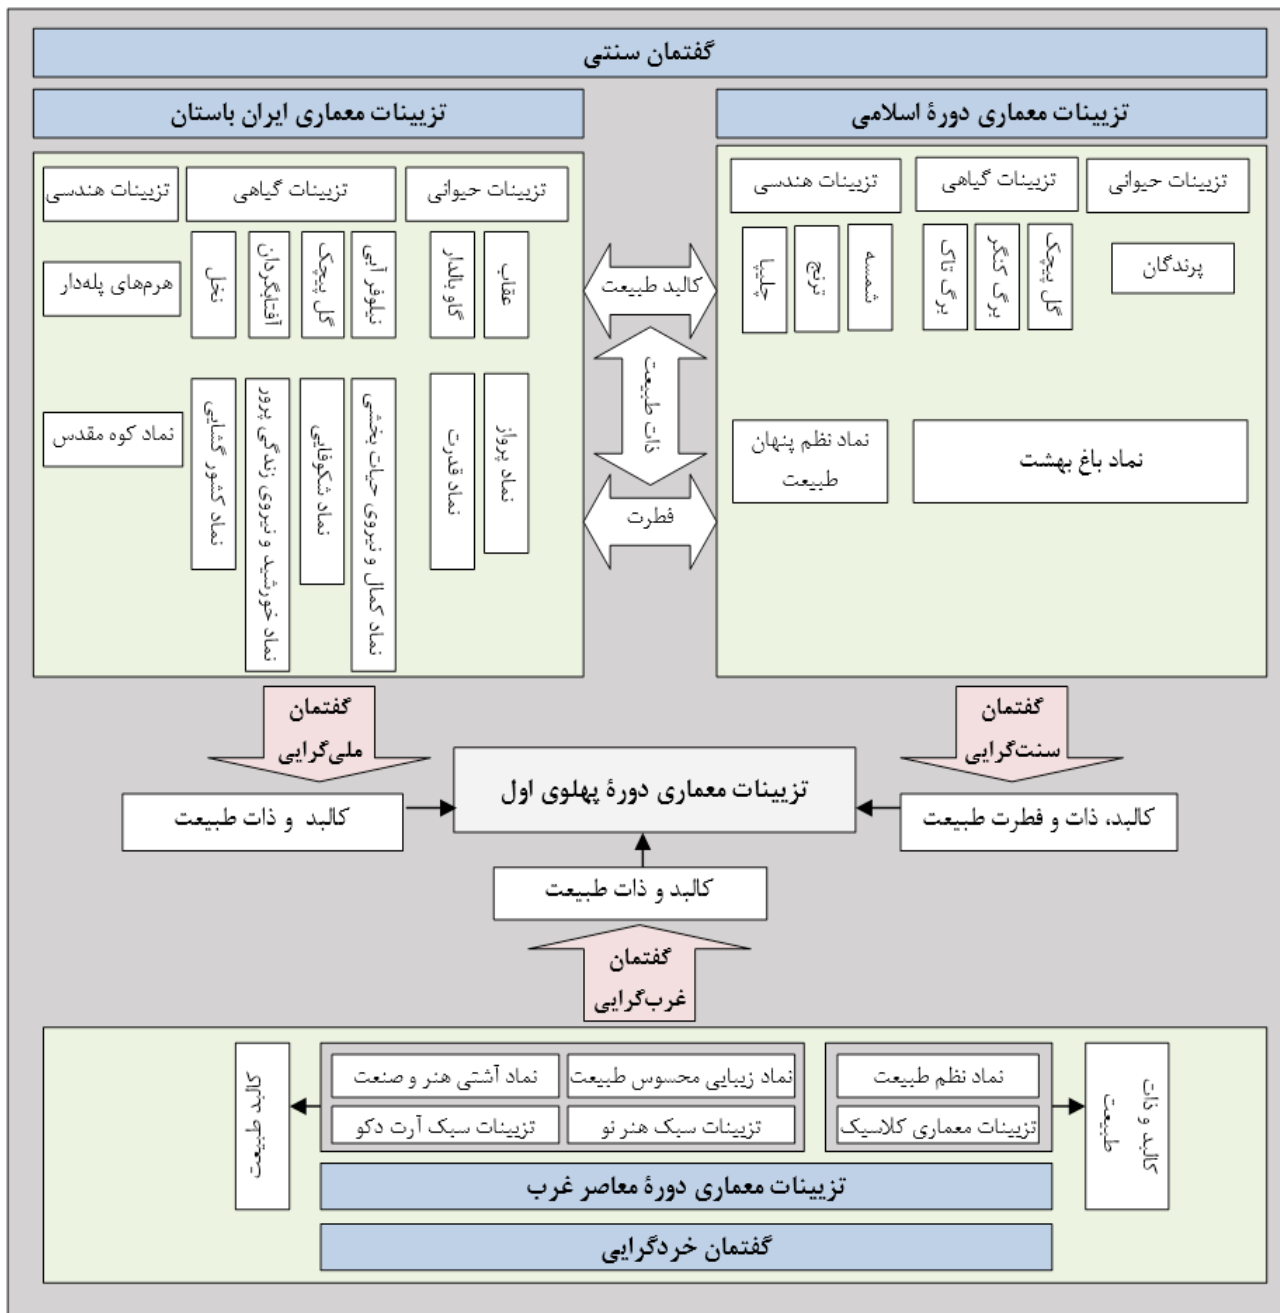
گفتمان سنتی

تزیینات معماری دورهٔ اسلامی

تزیینات حیوانی
تزیینات گیاهی
تزیینات هندسی
پرندگان
گل پیچک
برگ کنگر
برگ تاک
شمسه
ترنج
چلیپا
نماد باغ بهشت
نماد نظم پنهان طبیعت

تزیینات معماری ایران باستان

تزیینات حیوانی
تزیینات گیاهی
تزیینات هندسی
عقاب
گاو بالدار
نیلوفر آبی
گل پیچک
افتابگردان
نخل
هرم‌های پله‌دار
نماد پرواز
نماد قدرت
نماد کمال و نیروی حیات بخشی
نماد شکوفایی
نماد خورشید و نیروی زندگی پرور
نماد کشور گشایی
نماد کوه مقدس

کالبد طبیعت
ذات طبیعت
فطرت

گفتمان سنت‌گرایی
گفتمان ملی‌گرایی
کالبد، ذات و فطرت طبیعت
تزیینات معماری دورهٔ پهلوی اول
کالبد و ذات طبیعت
کالبد و ذات طبیعت
گفتمان غرب‌گرایی

کالبد و ذات طبیعت
نماد نظم طبیعت
تزیینات معماری کلاسیک
نماد زیبایی محسوس طبیعت
نماد آشتی هنر و صنعت
تزیینات سبک هنر نو
تزیینات سبک آرت دکو
کالبد طبیعت
تزیینات معماری دورهٔ معاصر غرب
گفتمان خردگرایی